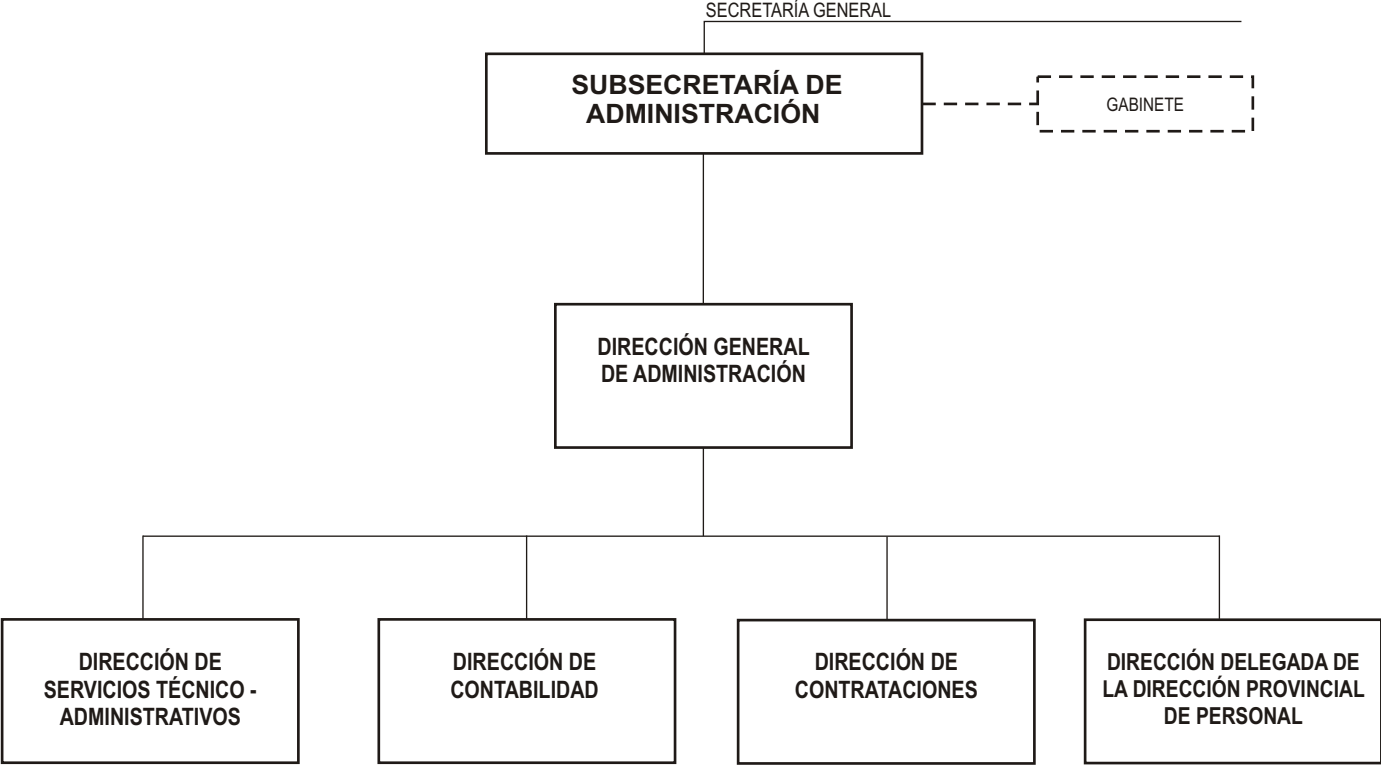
SECRETARÍA GENERAL

SUBSECRETARÍA DE ADMINISTRACIÓN

GABINETE

DIRECCIÓN GENERAL DE ADMINISTRACIÓN

DIRECCIÓN DE SERVICIOS TÉCNICO - ADMINISTRATIVOS

DIRECCIÓN DE CONTABILIDAD

DIRECCIÓN DE CONTRATACIONES

DIRECCIÓN DELEGADA DE LA DIRECCIÓN PROVINCIAL DE PERSONAL